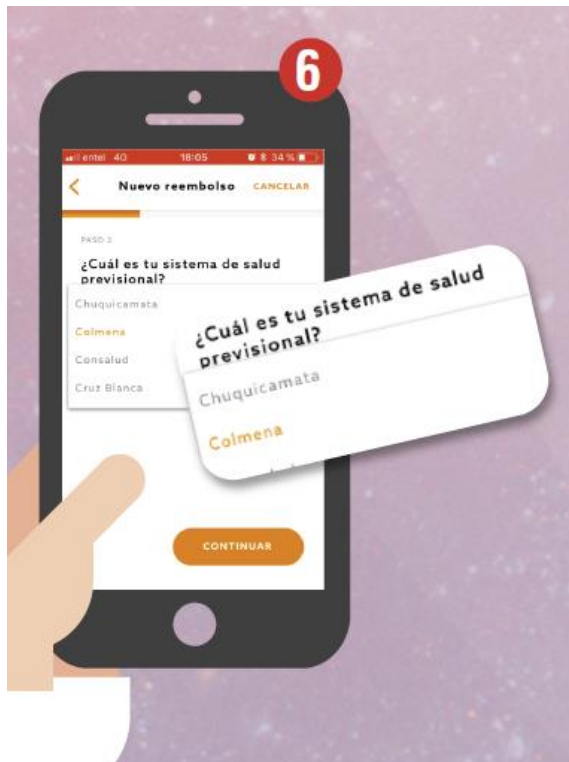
6

entel 4G 18:05 34 %

Nuevo reembolso CANCELAR

PASO 3

¿Cuál es tu sistema de salud previsional?

Chuquicamata

Colmena

Consalud

Cruz Blanca

CONTINUAR

¿Cuál es tu sistema de salud previsional?

Chuquicamata

Colmena